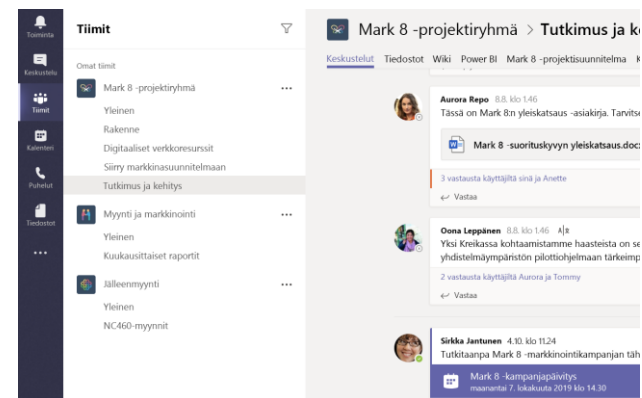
Toiminta
Keskustelu
Tiimit
Kalenteri
Puhelut
Tiedostot
...

Tiimit

Omat tiimit

Mark 8 -projektiryhmä ...
Yleinen
Rakenne
Digitaaliset verkkoresurssit
Siirry markkinasuunnitelmaan
Tutkimus ja kehitys

Myynti ja markkinointi ...
Yleinen
Kuukausittaiset raportit

Jälleenmyynti ...
Yleinen
NC460-myynnit

Mark 8 -projektiryhmä > Tutkimus ja k

Keskustelut Tiedostot Wiki Power BI Mark 8 -projektisuunnitelma K

Aurora Repo 8.8. klo 1.46
Tässä on Mark 8:n yleiskatsaus -asiakirja. Tarvits

Mark 8 -suorituskyvyn yleiskatsaus.doc

3 vastausta käyttäjiltä sinä ja Anette
Vastaa

Oona Leppänen 8.8. klo 1.46
Yksi Kreikassa kohtaamistamme haasteista on se
yhdistelmäympäristön pilottiohjelmaan tärkeimp

2 vastausta käyttäjiltä Aurora ja Tommy
Vastaa

Sirkka Jantunen 4.10. klo 11.24
Tutkitaanpa Mark 8 -markkinointikampanjan täh

Mark 8 -kampanjapäivitys
maanantai 7. lokakuuta 2019 klo 14.30